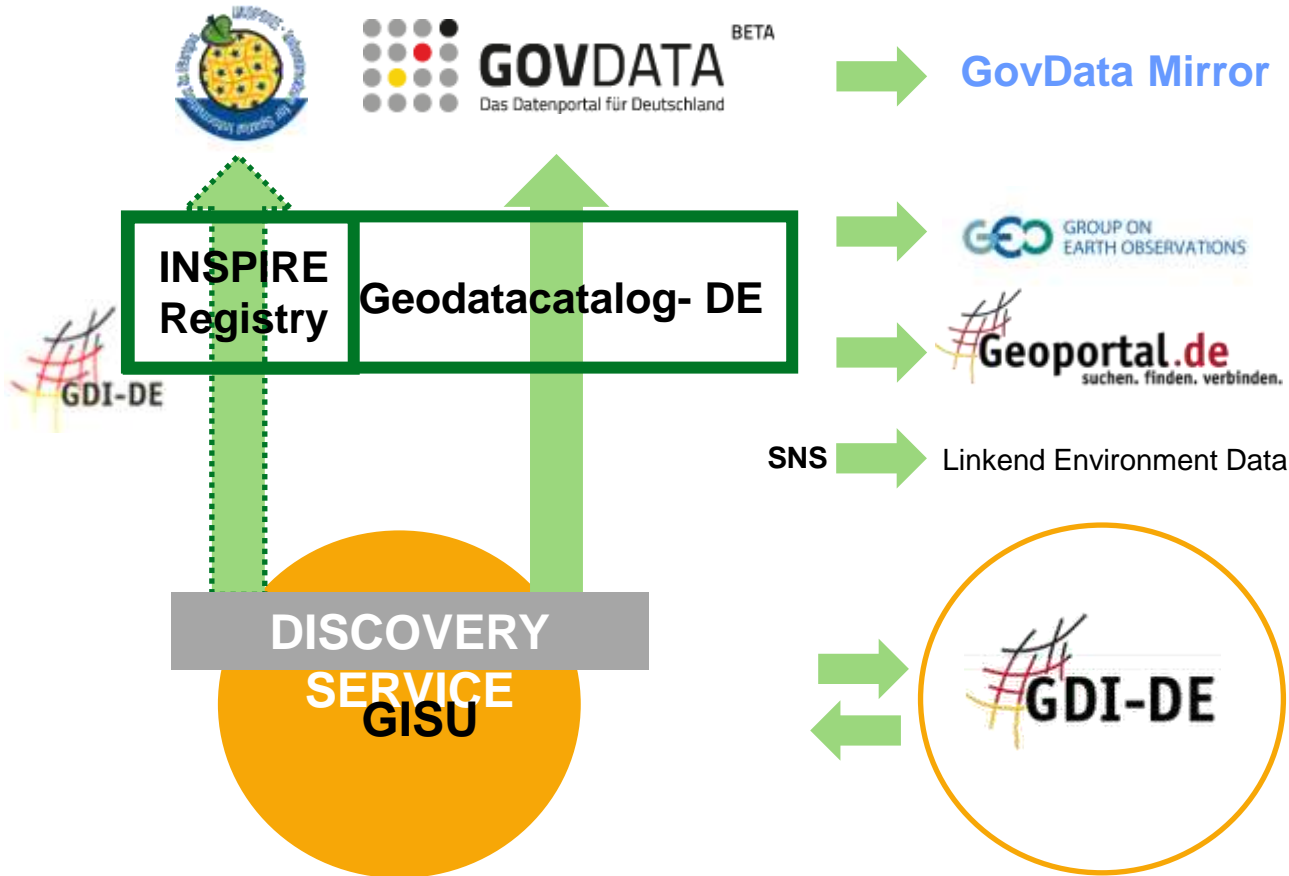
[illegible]

GOVDATA BETA
Das Datenportal für Deutschland

GovData Mirror

INSPIRE Registry

Geodatacatalog- DE

GEO GROUP ON EARTH OBSERVATIONS

GDI-DE

Geoportal.de
suchen. finden. verbinden.

SNS

Linkend Environment Data

DISCOVERY SERVICE

GISU

GDI-DE